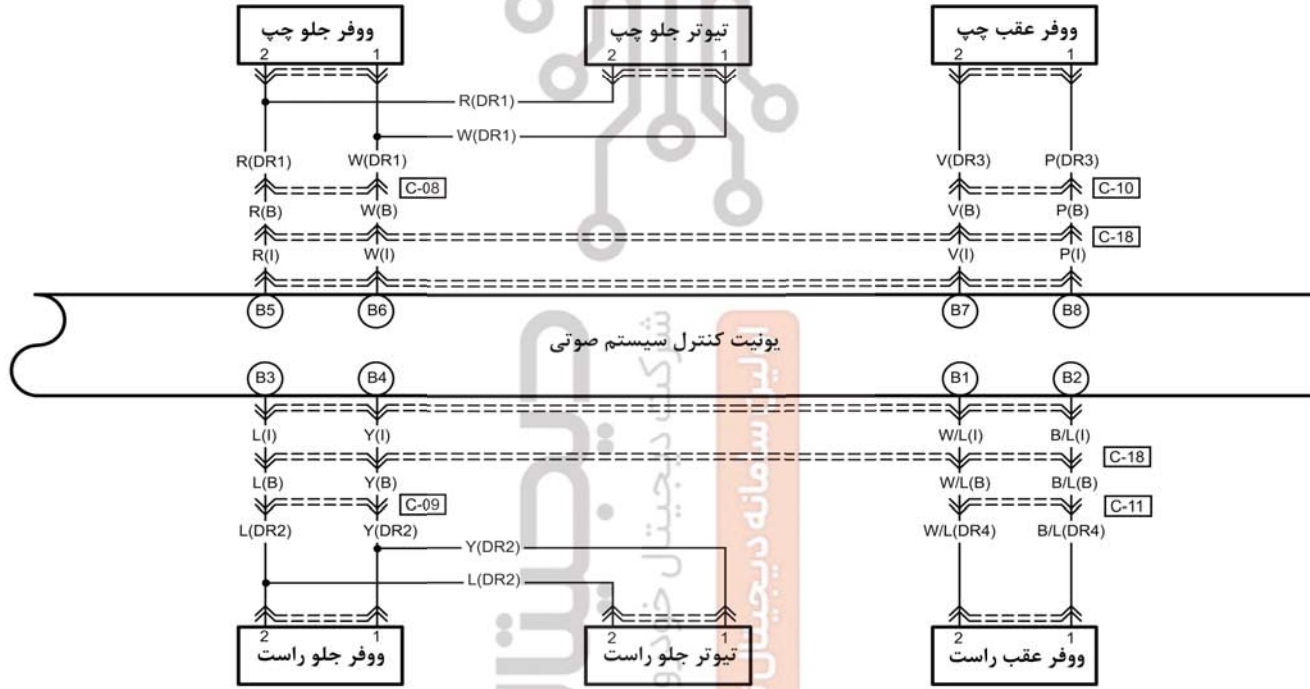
ووفر جلو چپ
2 1

تیوتر جلو چپ
2 1

ووفر عقب چپ
2 1

R(DR1)
W(DR1)

R(DR1) W(DR1)
C-08
R(B) W(B)
R(I) W(I)

V(DR3) P(DR3)
C-10
V(B) P(B)
C-18
V(I) P(I)

B5 B6 B7 B8

یونیت کنترل سیستم صوتی

B3 B4 B1 B2

L(I) Y(I)
L(B) Y(B)
C-09
L(DR2) Y(DR2)

W/L(I) B/L(I)
C-18
W/L(B) B/L(B)
C-11
W/L(DR4) B/L(DR4)

Y(DR2)
L(DR2)

2 1
ووفر جلو راست

2 1
تیوتر جلو راست

2 1
ووفر عقب راست

شرکت دیجیتال خودرو
سامانه دیجیتال